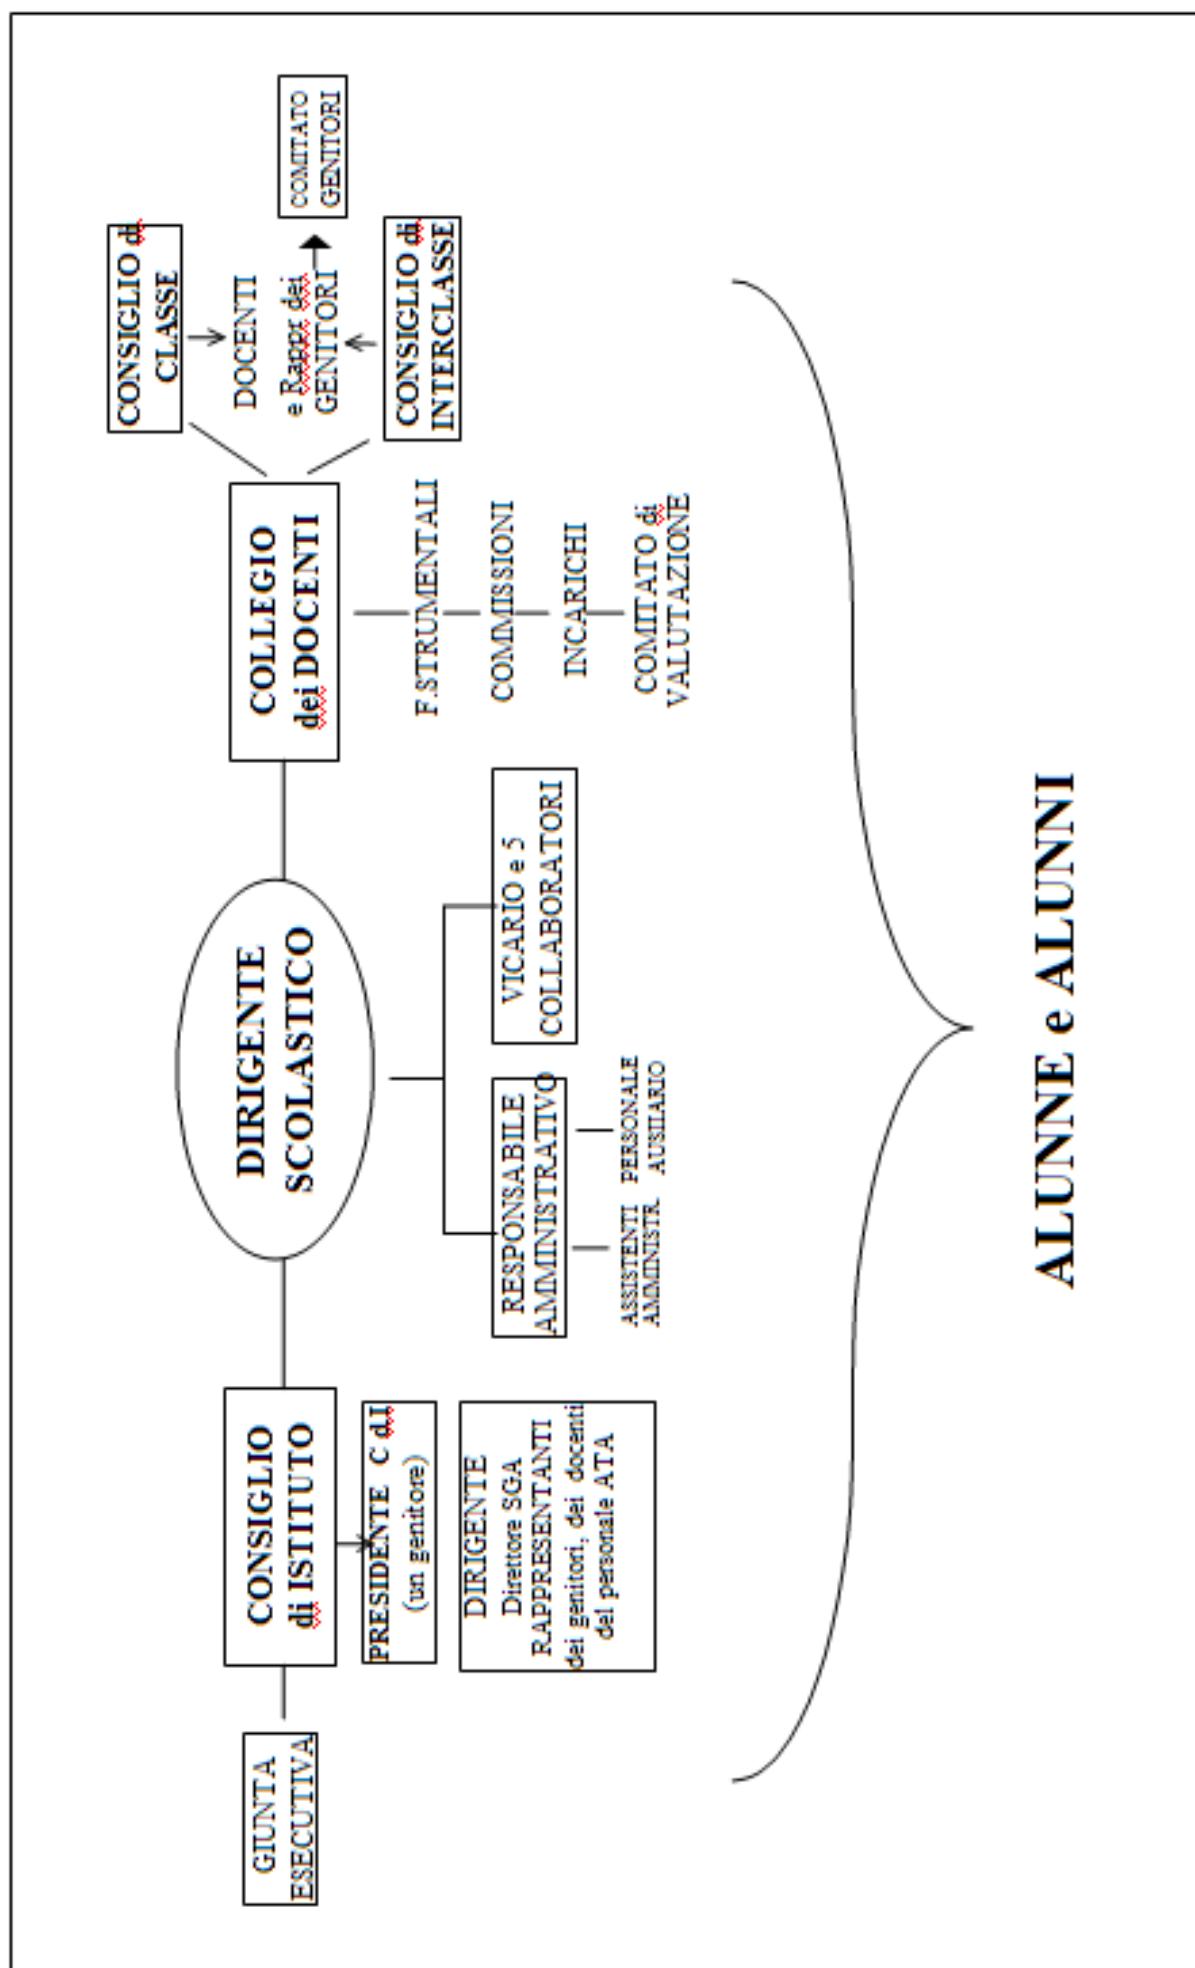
GIUNTA ESECUTIVA

CONSIGLIO di ISTITUTO

PRESIDENTE C d.I (un genitore)

DIRIGENTE
Direttore SGA
RAPPRESENTANTI dei genitori, dei docenti del personale ATA

DIRIGENTE SCOLASTICO

RESPONSABILE AMMINISTRATIVO

ASSISTENTI AMMINISTR.

PERSONALE AUSIARIO

VICARIO e 5 COLLABORATORI

COLLEGIO dei DOCENTI

F.STRUMENTALI

COMMISSIONI

INCARICHI

COMITATO di VALUTAZIONE

CONSIGLIO di CLASSE

DOCENTI e Rappr. dei GENITORI

CONSIGLIO di INTERCLASSE

COMITATO GENITORI

ALUNNE e ALUNNI